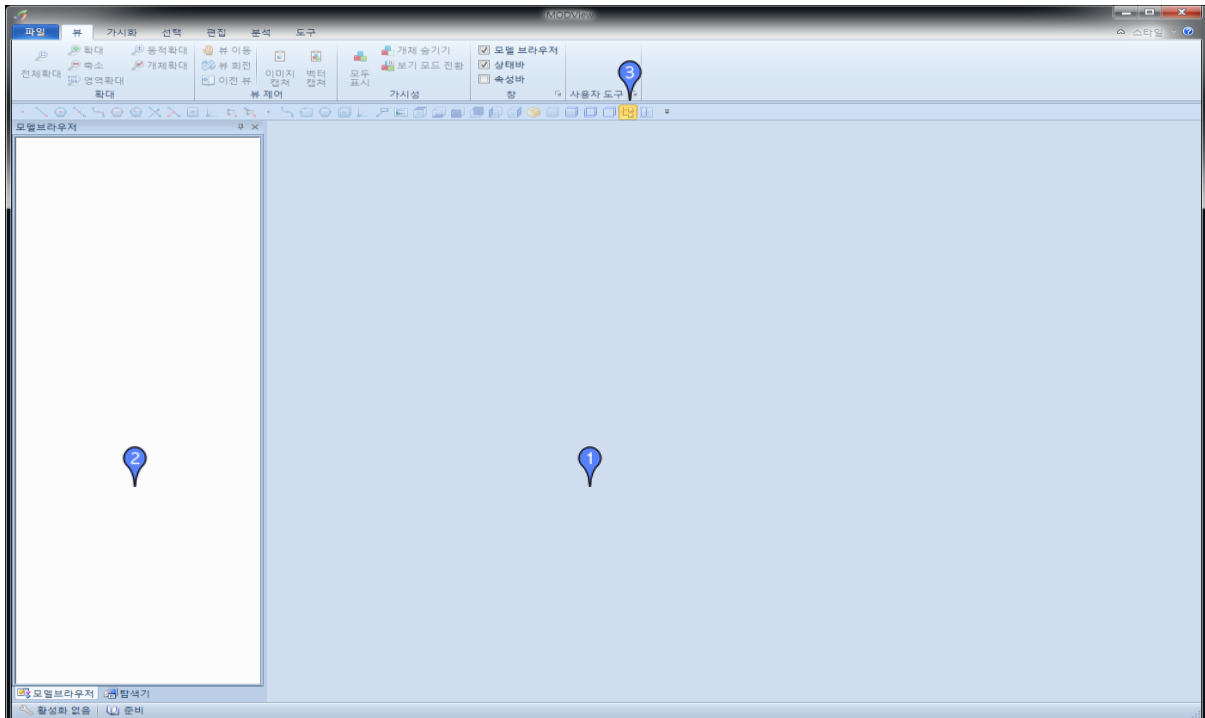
MODView

파일 뷰 가시화 선택 편집 분석 도구

스타일

전체확대 확대 축소 영역확대 동적확대 개체확대 확대

뷰 이동 뷰 회전 이전 뷰 이미지 캡처 벡터 캡처 뷰 제어

모두 표시 개체 숨기기 보기 모드 전환 가시성

☑ 모델 브라우저 ☑ 상태바 ☐ 속성바 창

사용자 도구

3

모델브라우저

2

1

모델브라우저 탐색기

활성화 없음 준비